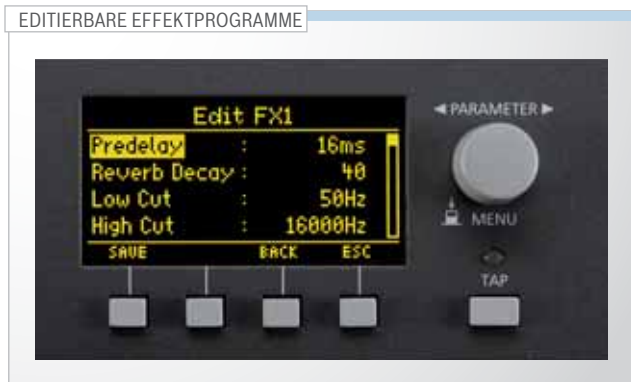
EDITIERBARE EFFEKTPROGRAMME

Edit FX1

| | | |
|---|---|---|
| Predelay | : | 16ms |
| Reverb Decay | : | 40 |
| Low Cut | : | 50Hz |
| High Cut | : | 16000Hz |

SAVE BACK ESC

◄ PARAMETER ►

MENU

TAP